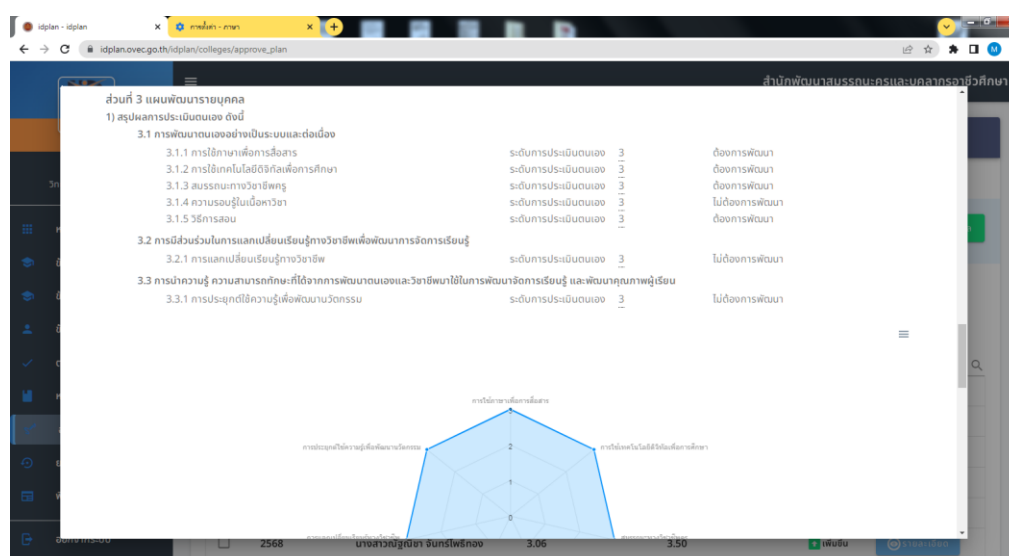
idplan - idplan
การตั้งค่า - ภาษา
idplan.ovec.go.th/idplan/colleges/approve_plan
M
สำนักพัฒนาสมรรถนะครูและบุคลากรอาชีวศึกษา

ส่วนที่ 3 แผนพัฒนารายบุคคล
1) สรุปผลการประเมินตนเอง ดังนี้
3.1 การพัฒนาตนเองอย่างเป็นระบบและต่อเนื่อง
3.1.1 การใช้ภาษาเพื่อการสื่อสาร ระดับการประเมินตนเอง 3 ต้องการพัฒนา
3.1.2 การใช้เทคโนโลยีดิจิทัลเพื่อการศึกษา ระดับการประเมินตนเอง 3 ต้องการพัฒนา
3.1.3 สมรรถนะทางวิชาชีพครู ระดับการประเมินตนเอง 3 ต้องการพัฒนา
3.1.4 ความรอบรู้ในเนื้อหาวิชา ระดับการประเมินตนเอง 3 ไม่ต้องการพัฒนา
3.1.5 วิธีการสอน ระดับการประเมินตนเอง 3 ต้องการพัฒนา
3.2 การมีส่วนร่วมในการแลกเปลี่ยนเรียนรู้ทางวิชาชีพเพื่อพัฒนาการจัดการเรียนรู้
3.2.1 การแลกเปลี่ยนเรียนรู้ทางวิชาชีพ ระดับการประเมินตนเอง 3 ไม่ต้องการพัฒนา
3.3 การนำความรู้ ความสามารถทักษะที่ได้จากการพัฒนาตนเองและวิชาชีพมาใช้ในการพัฒนาจัดการเรียนรู้ และพัฒนาคุณภาพผู้เรียน
3.3.1 การประยุกต์ใช้ความรู้เพื่อพัฒนานวัตกรรม ระดับการประเมินตนเอง 3 ไม่ต้องการพัฒนา

การใช้ภาษาเพื่อการสื่อสาร
การใช้เทคโนโลยีดิจิทัลเพื่อการศึกษา
การประยุกต์ใช้ความรู้เพื่อพัฒนานวัตกรรม
3
2
1
0
การแลกเปลี่ยนเรียนรู้ทางวิชาชีพ
สมรรถนะทางวิชาชีพครู

2568 นางสาวณัฐนิชา จันทร์ไพรทอง 3.06 3.50 เพิ่มขึ้น